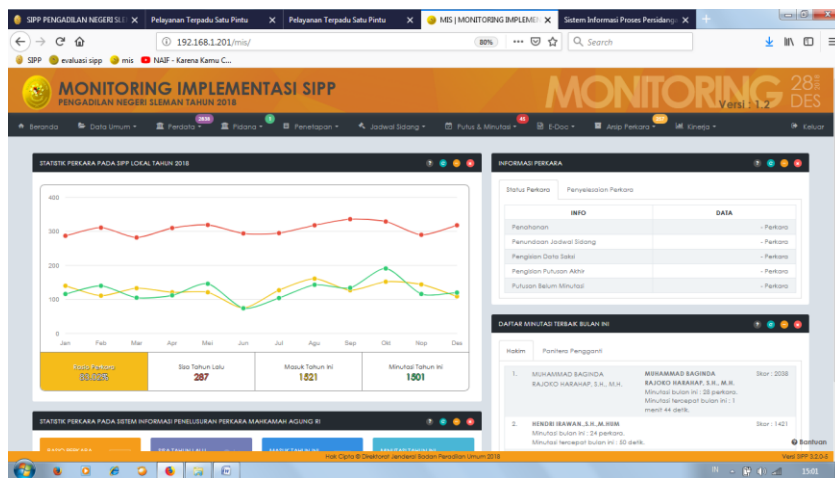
SIPP PENGADILAN NEGERI SL ×   Pelayanan Terpadu Satu Pintu ×   Pelayanan Terpadu Satu Pintu ×   MIS | MONITORING IMPLEME ×   Sistem Informasi Proses Persidang ×   +

192.168.1.201/mis/   80%   Search

SIPP   evaluasi sipp   mis   NAIF - Karena Kamu C...

MONITORING IMPLEMENTASI SIPP
PENGADILAN NEGERI SLEMAN TAHUN 2018
MONITORING   Versi : 1.2   28 DES

Beranda   Data Umum   Perdata 2836   Pidana 1   Penetapan   Jadwal Sidang   Putus & Minutasi 48   E-Doc   Arsip Perkara 608   Kinerja   Keluar

STATISTIK PERKARA PADA SIPP LOKAL TAHUN 2018

400
300
200
100
0
Jan   Feb   Mar   Apr   Mei   Jun   Jul   Agu   Sep   Okt   Nop   Des

| Rasio Perkara 80.23% | Sisa Tahun Lalu 287 | Masuk Tahun Ini 1521 | Minutasi Tahun Ini 1501 |
|---|---|---|---|

STATISTIK PERKARA PADA SISTEM INFORMASI PENELUSURAN PERKARA MAHKAMAH AGUNG RI

INFORMASI PERKARA

Status Perkara   Penyelesaian Perkara

| INFO | DATA |
|---|---|
| Penahanan | - Perkara |
| Penundaan Jadwal Sidang | - Perkara |
| Pengisian Data Saksi | - Perkara |
| Pengisian Putusan Akhir | - Perkara |
| Putusan Belum Minutasi | - Perkara |

DAFTAR MINUTASI TERBAIK BULAN INI

Hakim   Panitera Pengganti

1. MUHAMMAD BAGINDA RAJOKO HARAHAP, S.H., M.H.   MUHAMMAD BAGINDA RAJOKO HARAHAP, S.H., M.H. Minutasi bulan ini : 28 perkara. Minutasi tercepat bulan ini : 1 menit 44 detik.   Skor : 2038

2. HENDRI IRAWAN, S.H.,M.HUM   Minutasi bulan ini : 24 perkara. Minutasi tercepat bulan ini : 50 detik.   Skor : 1421

Bantuan

Hak Cipta © Direktorat Jenderal Badan Peradilan Umum 2018   Versi SIPP 3.2.0-5

IN   15:01